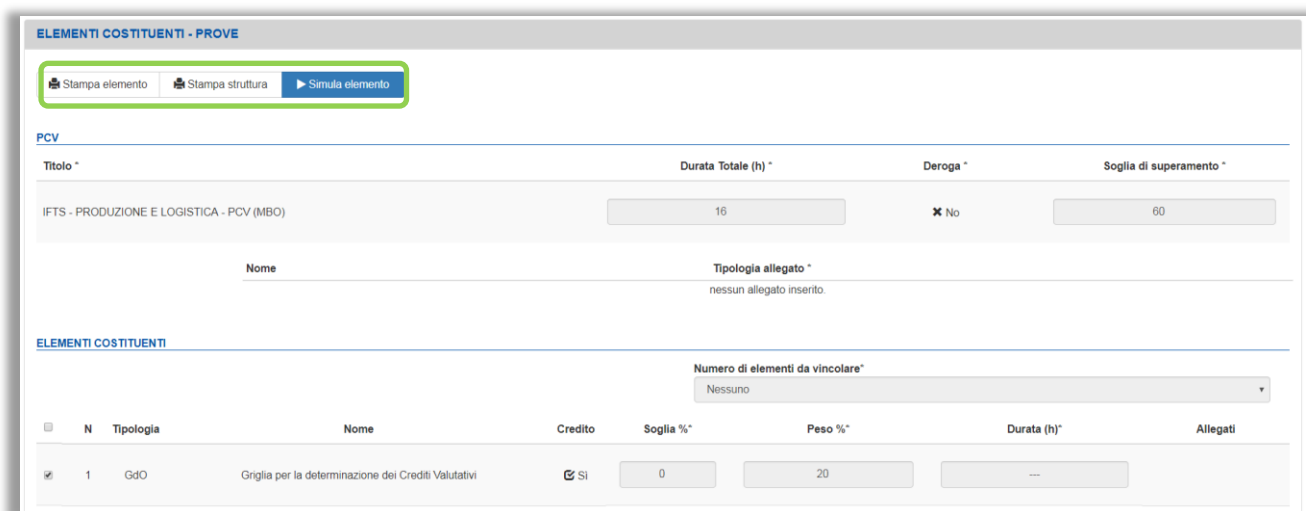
ELEMENTI COSTITUENTI - PROVE

Stampa elemento | Stampa struttura | ▶ Simula elemento

PCV

| Titolo * | Durata Totale (h) * | Deroga * | Soglia di superamento * |
|---|---|---|---|
| IFTS - PRODUZIONE E LOGISTICA - PCV (MBO) | 16 | ✖ No | 60 |

| Nome | Tipologia allegato * |
|---|---|
| | nessun allegato inserito. |

ELEMENTI COSTITUENTI

Numero di elementi da vincolare*
Nessuno

| | N | Tipologia | Nome | Credito | Soglia %* | Peso %* | Durata (h)* | Allegati |
|---|---|---|---|---|---|---|---|---|
| ☑ | 1 | GdO | Griglia per la determinazione dei Crediti Valutativi | ☑ Sì | 0 | 20 | --- | |